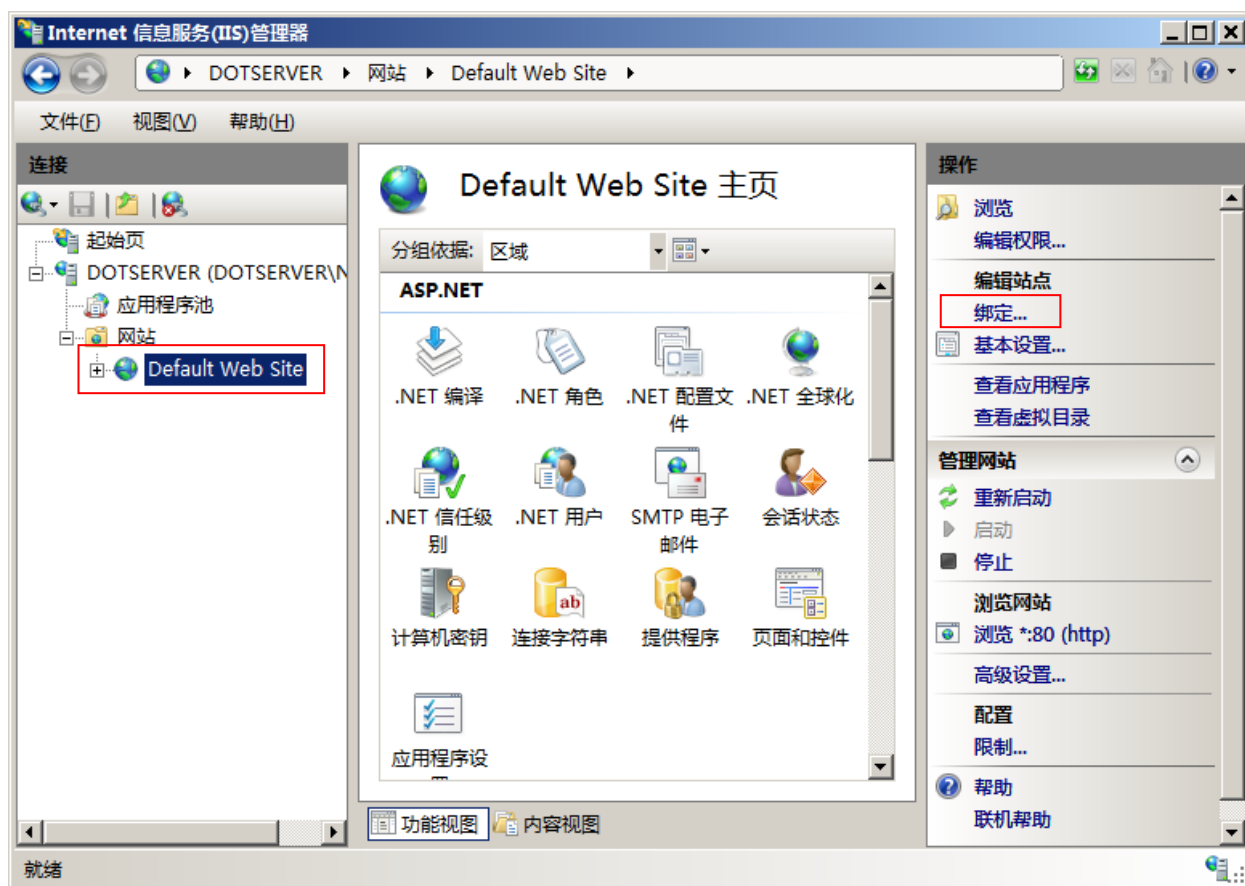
Internet 信息服务(IIS)管理器

DOTSERVER ▸ 网站 ▸ Default Web Site ▸

文件(F) 视图(V) 帮助(H)

连接

起始页
DOTSERVER (DOTSERVER\N
应用程序池
网站
Default Web Site

Default Web Site 主页

分组依据: 区域

ASP.NET

.NET 编译
.NET 角色
.NET 配置文件
.NET 全球化
.NET 信任级别
.NET 用户
SMTP 电子邮件
会话状态
计算机密钥
连接字符串
提供程序
页面和控件
应用程序设

功能视图 内容视图

操作

浏览
编辑权限...
编辑站点
绑定...
基本设置...
查看应用程序
查看虚拟目录
管理网站
重新启动
启动
停止
浏览网站
浏览 *:80 (http)
高级设置...
配置
限制...
帮助
联机帮助

就绪